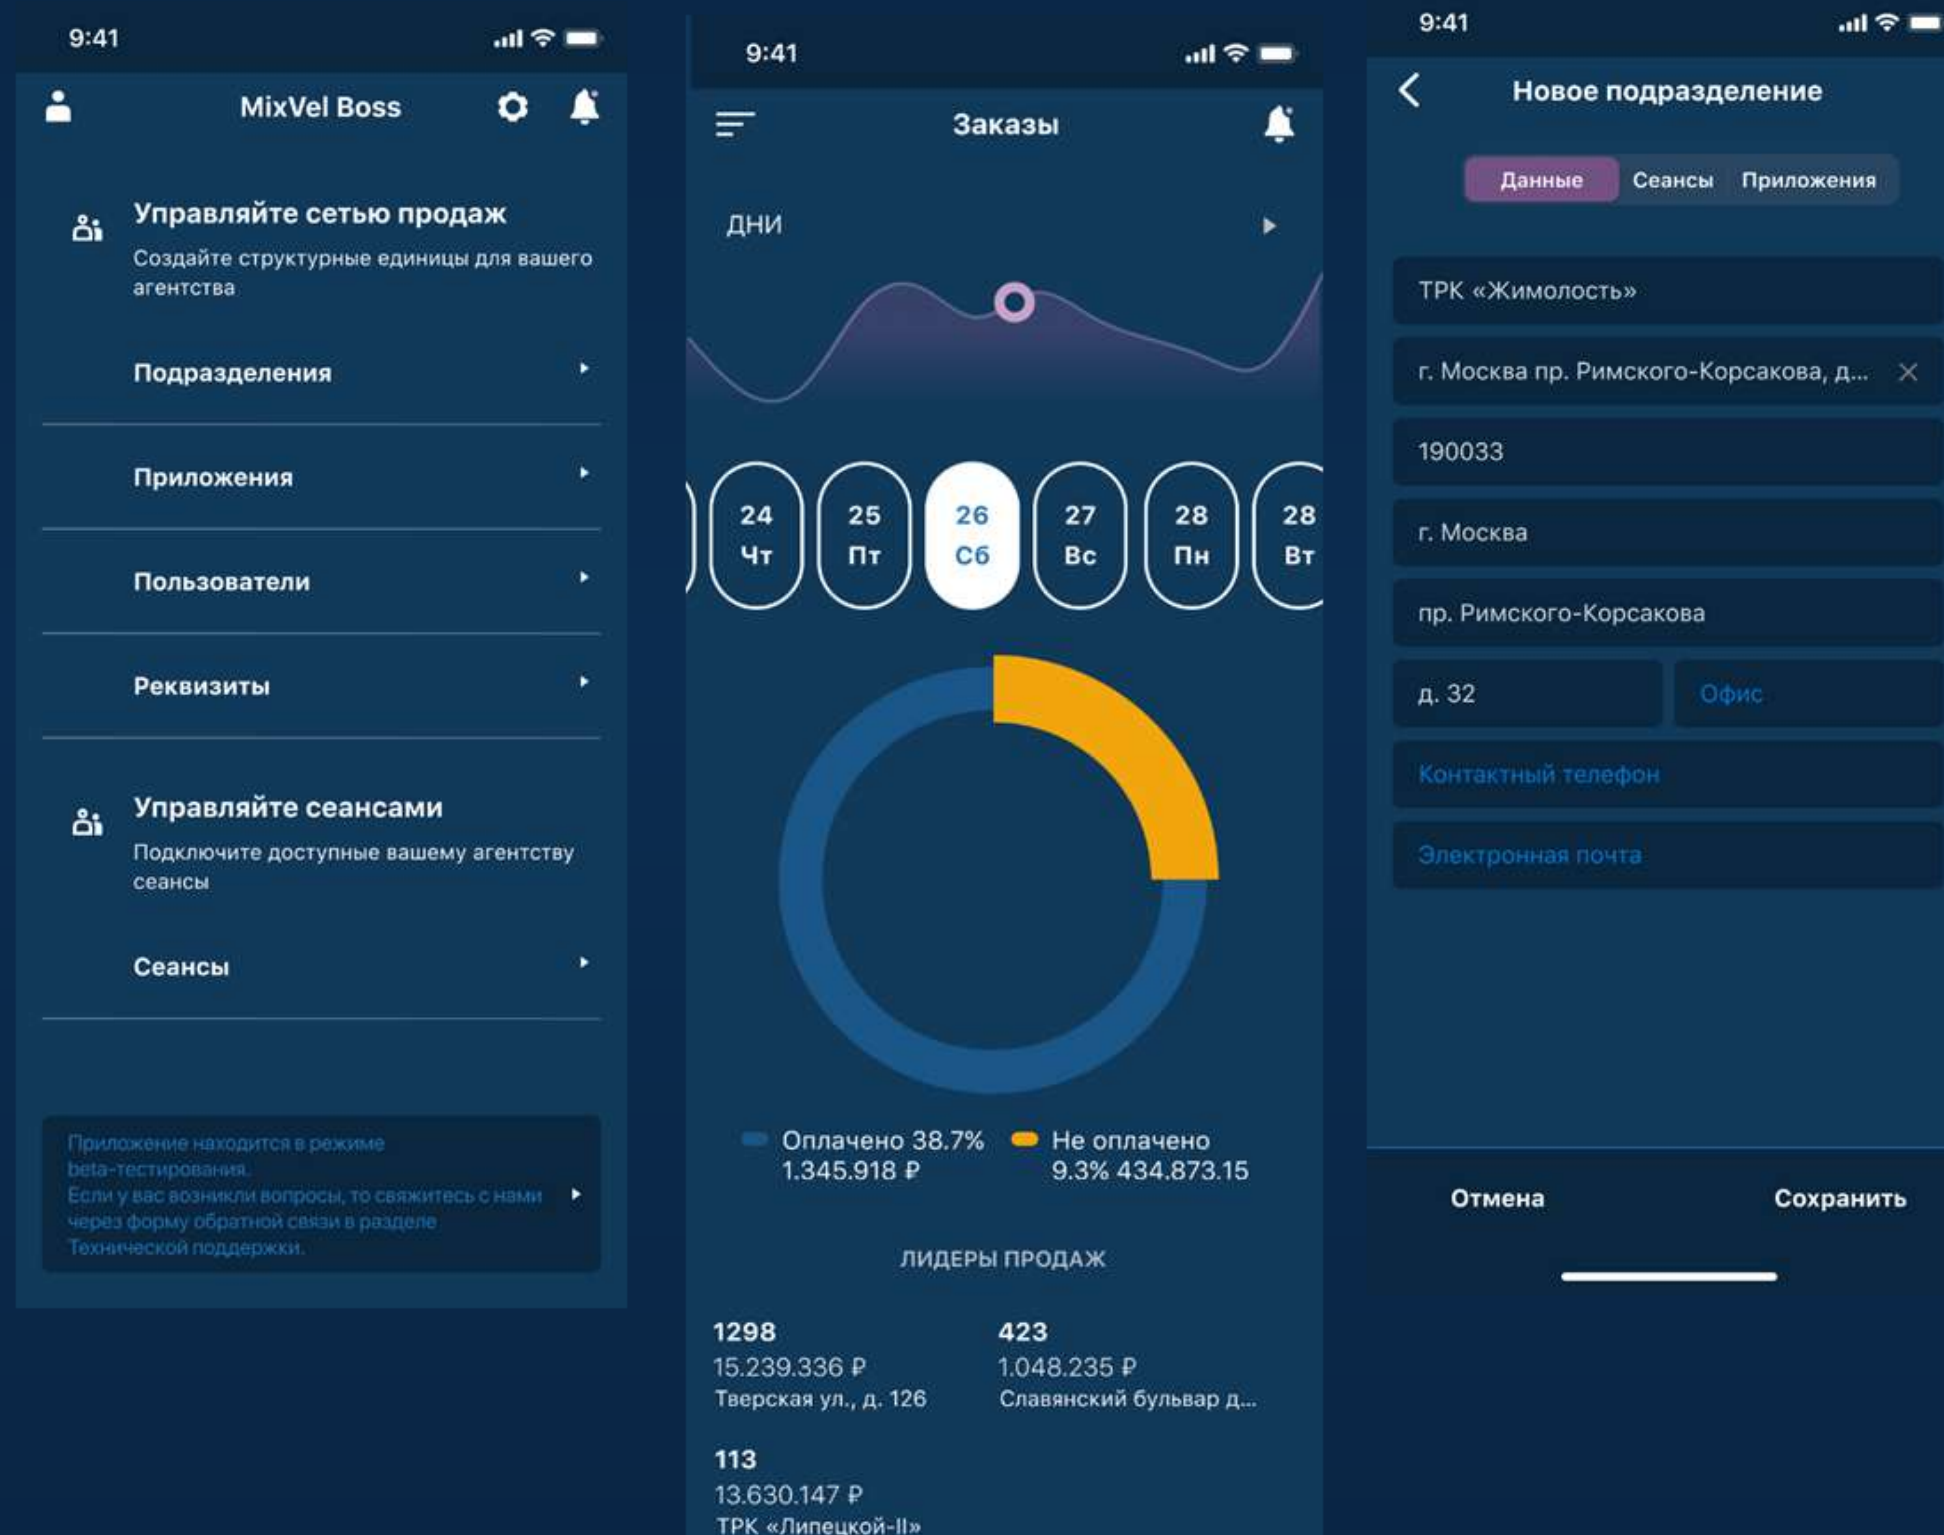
9:41

MixVel Boss

Управляйте сетью продаж

Создайте структурные единицы для вашего агентства

Подразделения

Приложения

Пользователи

Реквизиты

Управляйте сеансами

Подключите доступные вашему агентству сеансы

Сеансы

Приложение находится в режиме beta-тестирования.
Если у вас возникли вопросы, то свяжитесь с нами через форму обратной связи в разделе Технической поддержки.

9:41

Заказы

ДНИ

24 Чт | 25 Пт | 26 Сб | 27 Вс | 28 Пн | 28 Вт

Оплачено 38.7% 1.345.918 ₽

Не оплачено 9.3% 434.873.15

ЛИДЕРЫ ПРОДАЖ

1298
15.239.336 ₽
Тверская ул., д. 126

423
1.048.235 ₽
Славянский бульвар д...

113
13.630.147 ₽
ТРК «Липецкой-II»

9:41

Новое подразделение

Данные | Сеансы | Приложения

ТРК «Жимолость»

г. Москва пр. Римского-Корсакова, д...

190033

г. Москва

пр. Римского-Корсакова

д. 32

Офис

Контактный телефон

Электронная почта

Отмена

Сохранить